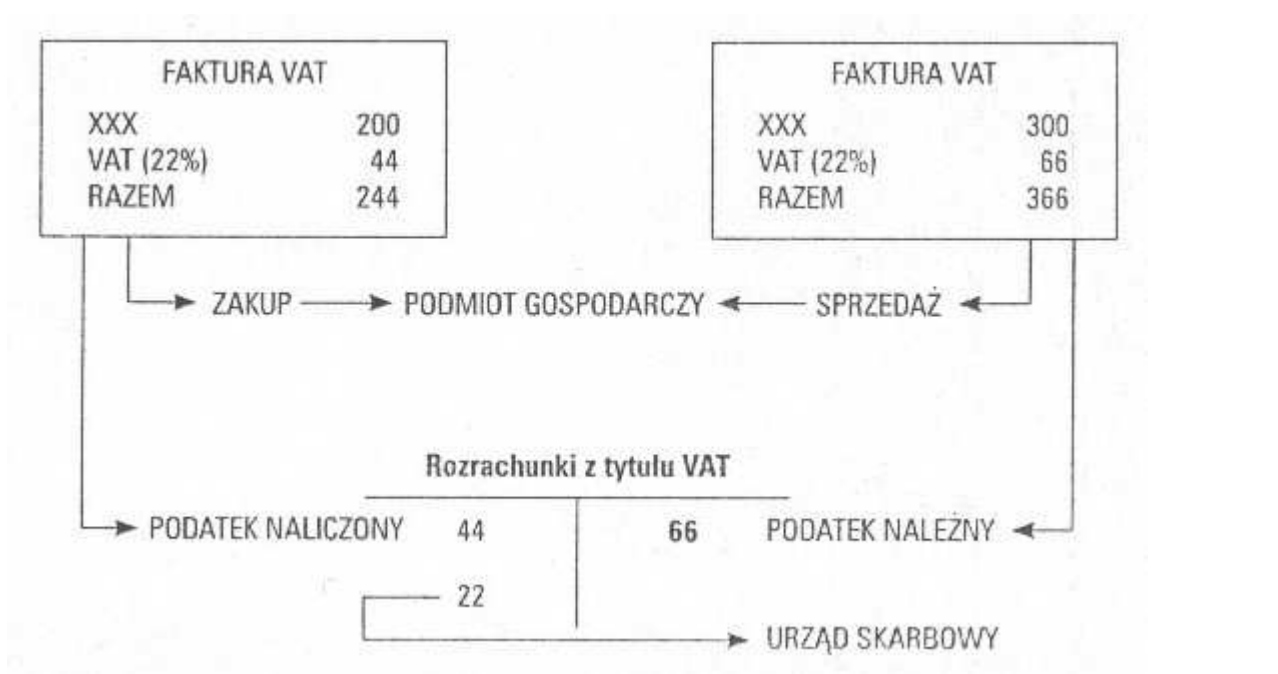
FAKTURA VAT

| | |
|---|---|
| XXX | 200 |
| VAT (22%) | 44 |
| RAZEM | 244 |

FAKTURA VAT

| | |
|---|---|
| XXX | 300 |
| VAT (22%) | 66 |
| RAZEM | 366 |

ZAKUP → PODMIOT GOSPODARCZY ← SPRZEDAŻ

Rozrachunki z tytułu VAT

PODATEK NALICZONY 44 | 66 PODATEK NALEŻNY

22

URZĄD SKARBOWY